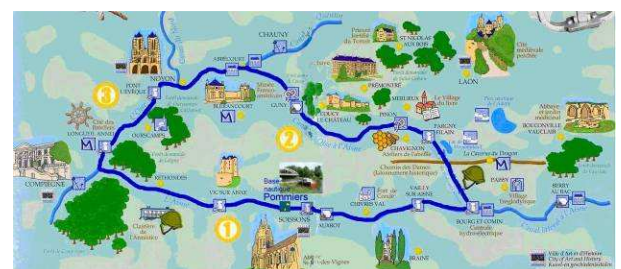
CHAUNY
NOYON
3
PONT L'EVEQUE
ABBECOURT
BLERANCOURT
GUNY
COUCY LE CHATEAU
2
PREMONTRE
ST NICOLAS AUX BOIS
LAON
MERLIEUX
PINON
PARGNY FILAIN
CHAVIGNON
LONGUEIL ANNEL
OURSCAMPS
RETHONDES
COMPIEGNE
VIC SUR AISNE
Base nautique Pommiers
SOISSONS
1
VAILLY SUR AISNE
BOURG ET COMIN
PAISSY
BERRY AU BAC
BOUCONVILLE VAUCLAIR
BRAINE
Chemin des Dames